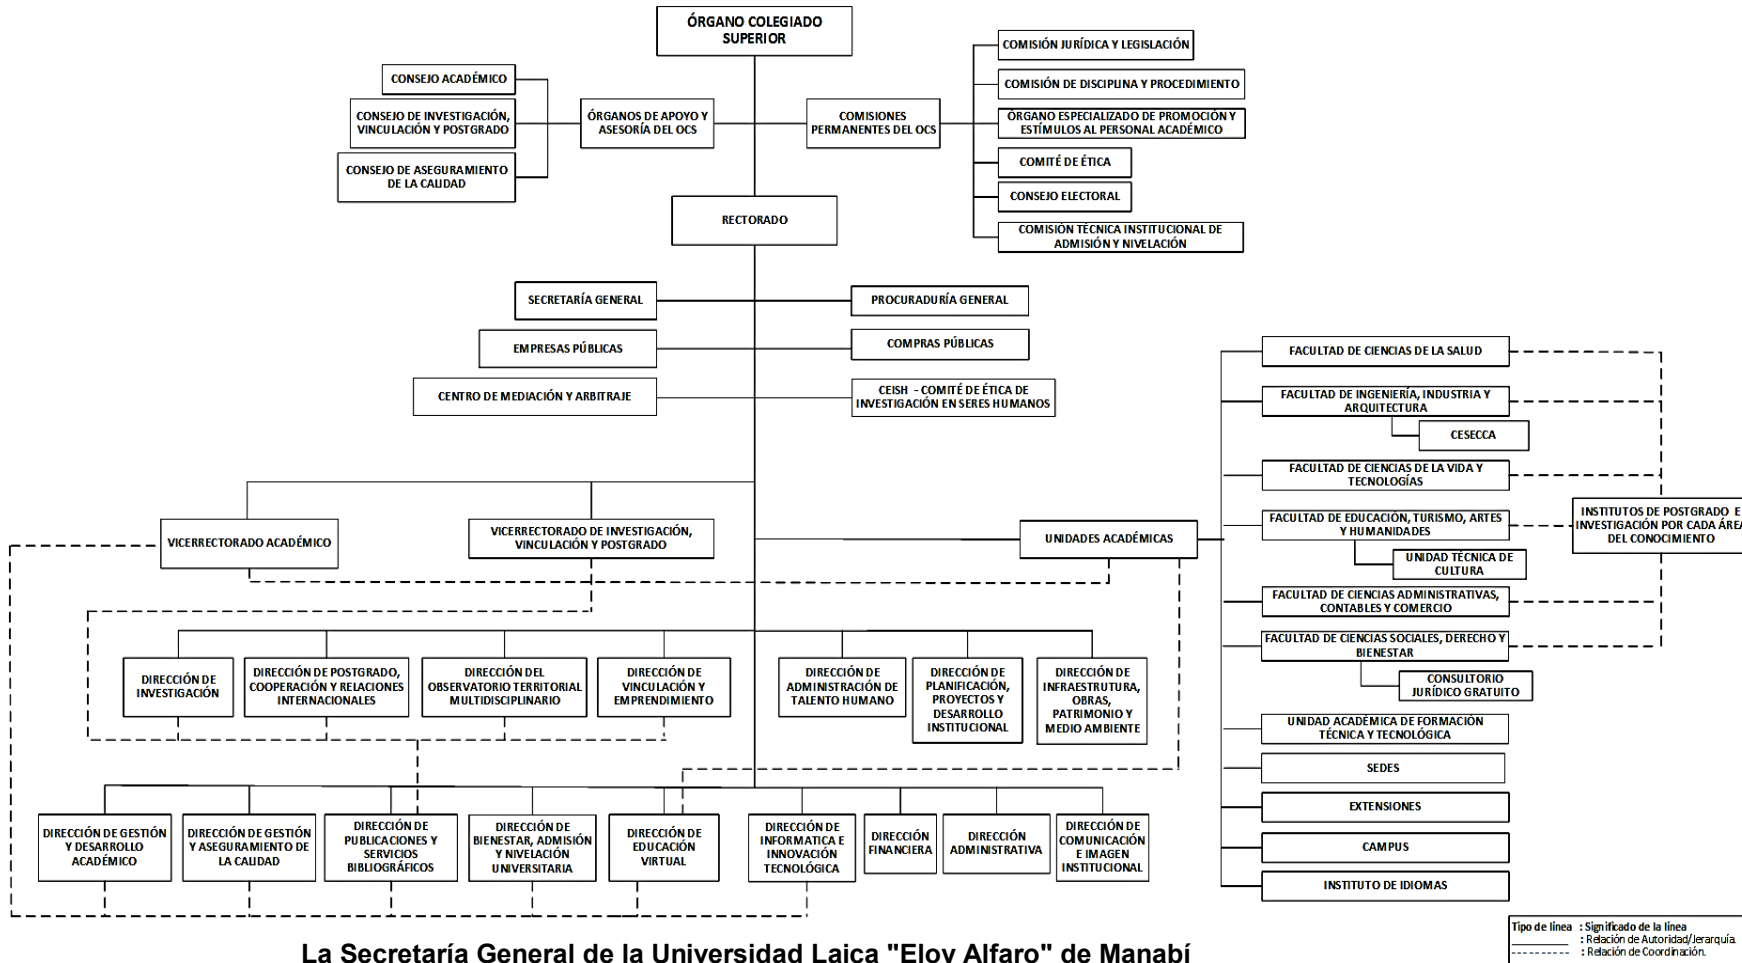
ÓRGANO COLEGIADO SUPERIOR

CONSEJO ACADÉMICO
CONSEJO DE INVESTIGACIÓN, VINCULACIÓN Y POSTGRADO
CONSEJO DE ASEGURAMIENTO DE LA CALIDAD
ÓRGANOS DE APOYO Y ASESORÍA DEL OCS
COMISIONES PERMANENTES DEL OCS
COMISIÓN JURÍDICA Y LEGISLACIÓN
COMISIÓN DE DISCIPLINA Y PROCEDIMIENTO
ÓRGANO ESPECIALIZADO DE PROMOCIÓN Y ESTÍMULOS AL PERSONAL ACADÉMICO
COMITÉ DE ÉTICA
CONSEJO ELECTORAL
COMISIÓN TÉCNICA INSTITUCIONAL DE ADMISIÓN Y NIVELACIÓN

RECTORADO

SECRETARÍA GENERAL
PROCURADURÍA GENERAL
EMPRESAS PÚBLICAS
COMPRAS PÚBLICAS
CENTRO DE MEDIACIÓN Y ARBITRAJE
CEISH - COMITÉ DE ÉTICA DE INVESTIGACIÓN EN SERES HUMANOS

FACULTAD DE CIENCIAS DE LA SALUD
FACULTAD DE INGENIERÍA, INDUSTRIA Y ARQUITECTURA
CESECCA
FACULTAD DE CIENCIAS DE LA VIDA Y TECNOLOGÍAS
FACULTAD DE EDUCACIÓN, TURISMO, ARTES Y HUMANIDADES
UNIDAD TÉCNICA DE CULTURA
FACULTAD DE CIENCIAS ADMINISTRATIVAS, CONTABLES Y COMERCIO
FACULTAD DE CIENCIAS SOCIALES, DERECHO Y BIENESTAR
CONSULTORIO JURÍDICO GRATUITO
UNIDAD ACADÉMICA DE FORMACIÓN TÉCNICA Y TECNOLÓGICA
SEDES
EXTENSIONES
CAMPUS
INSTITUTO DE IDIOMAS
INSTITUTOS DE POSTGRADO E INVESTIGACIÓN POR CADA ÁREA DEL CONOCIMIENTO

VICERRECTORADO ACADÉMICO
VICERRECTORADO DE INVESTIGACIÓN, VINCULACIÓN Y POSTGRADO
UNIDADES ACADÉMICAS

DIRECCIÓN DE INVESTIGACIÓN
DIRECCIÓN DE POSTGRADO, COOPERACIÓN Y RELACIONES INTERNACIONALES
DIRECCIÓN DEL OBSERVATORIO TERRITORIAL MULTIDISCIPLINARIO
DIRECCIÓN DE VINCULACIÓN Y EMPRENDIMIENTO
DIRECCIÓN DE ADMINISTRACIÓN DE TALENTO HUMANO
DIRECCIÓN DE PLANIFICACIÓN, PROYECTOS Y DESARROLLO INSTITUCIONAL
DIRECCIÓN DE INFRAESTRUTURA, OBRAS, PATRIMONIO Y MEDIO AMBIENTE

DIRECCIÓN DE GESTIÓN Y DESARROLLO ACADÉMICO
DIRECCIÓN DE GESTIÓN Y ASEGURAMIENTO DE LA CALIDAD
DIRECCIÓN DE PUBLICACIONES Y SERVICIOS BIBLIOGRÁFICOS
DIRECCIÓN DE BIENESTAR, ADMISIÓN Y NIVELACIÓN UNIVERSITARIA
DIRECCIÓN DE EDUCACIÓN VIRTUAL
DIRECCIÓN DE INFORMATICA E INNOVACIÓN TECNOLÓGICA
DIRECCIÓN FINANCIERA
DIRECCIÓN ADMINISTRATIVA
DIRECCIÓN DE COMUNICACIÓN E IMAGEN INSTITUCIONAL

Tipo de línea : Significado de la línea
: Relación de Autoridad/Jerarquía.
: Relación de Coordinación.

La Secretaría General de la Universidad Laica "Eloy Alfaro" de Manabí